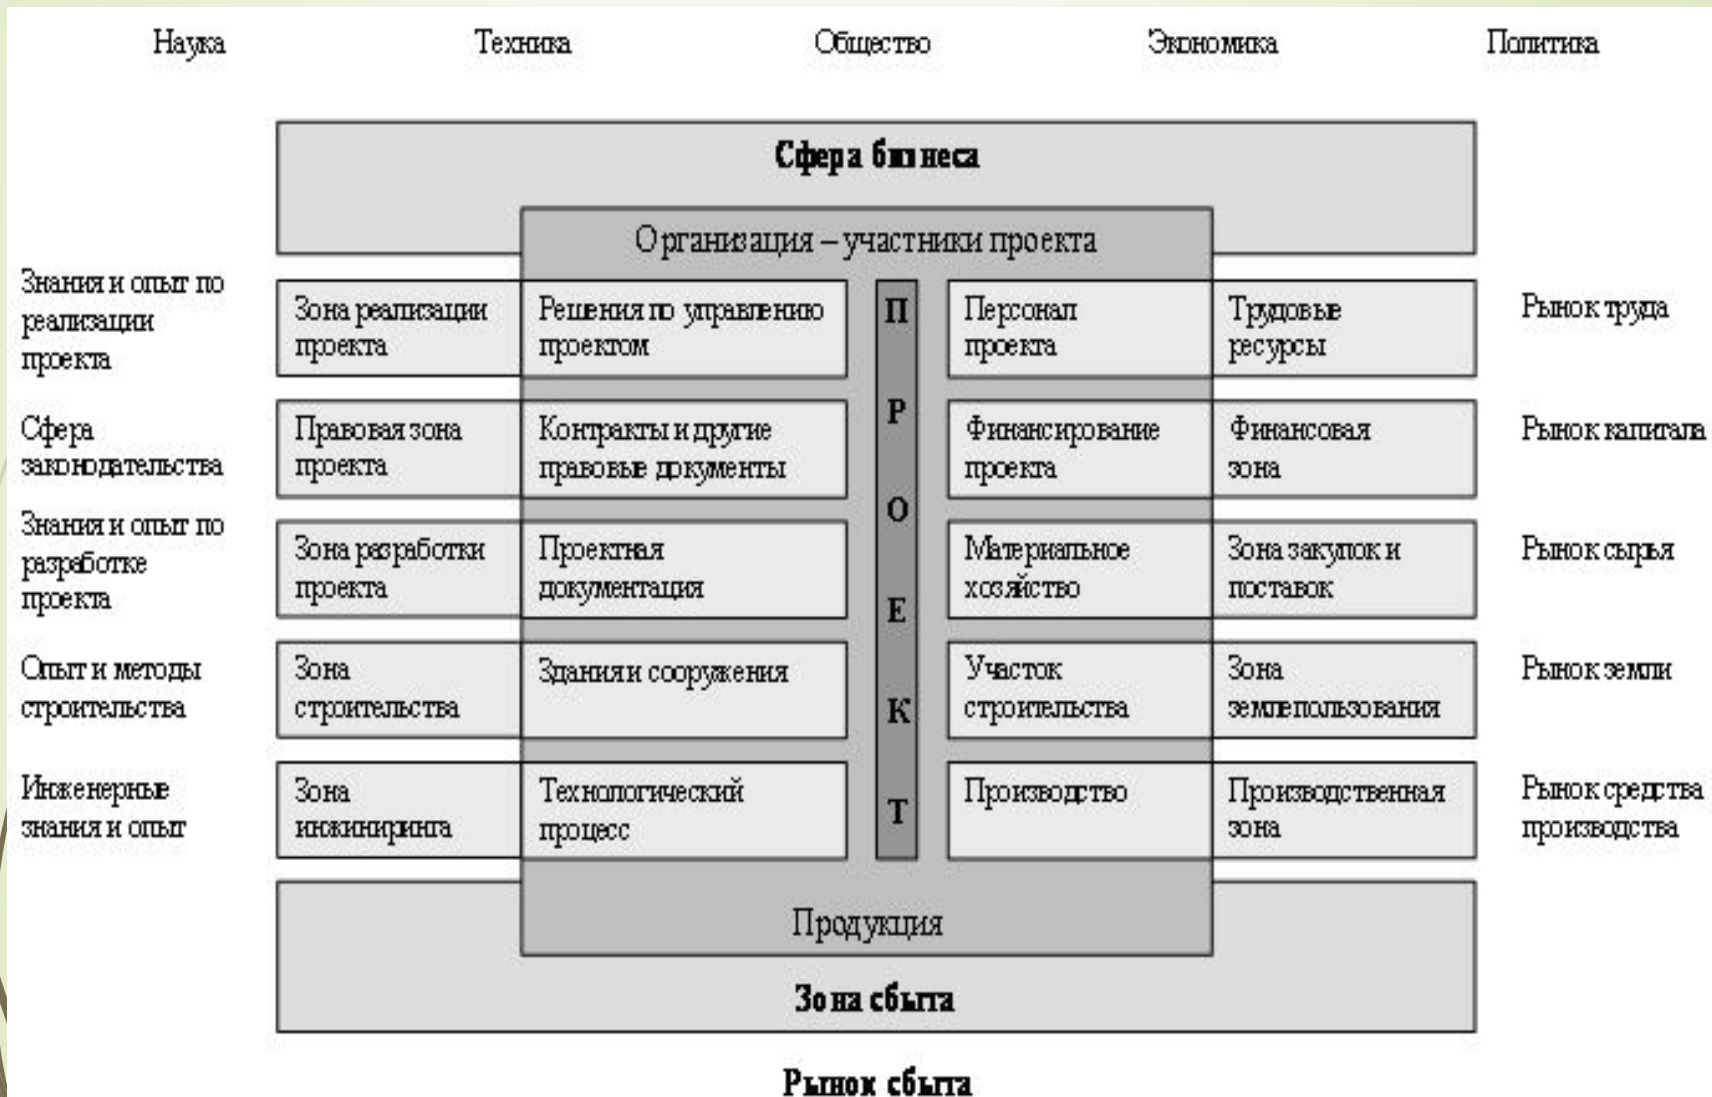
Наука Техника Общество Экономика Политика

Сфера бизнеса

Организация – участники проекта

Знания и опыт по реализации проекта | Зона реализации проекта | Решения по управлению проектом | Персонал проекта | Трудовые ресурсы | Рынок труда

Сфера законодательства | Правовая зона проекта | Контракты и другие правовые документы | Финансирование проекта | Финансовая зона | Рынок капитала

Знания и опыт по разработке проекта | Зона разработки проекта | Проектная документация | Материальное хозяйство | Зона закупок и поставок | Рынок сырья

Опыт и методы строительства | Зона строительства | Здания и сооружения | Участок строительства | Зона землепользования | Рынок земли

Инженерные знания и опыт | Зона инжиниринга | Технологический процесс | Производство | Производственная зона | Рынок средства производства

П Р О Е К Т

Продукция

Зона сбыта

Рынок сбыта